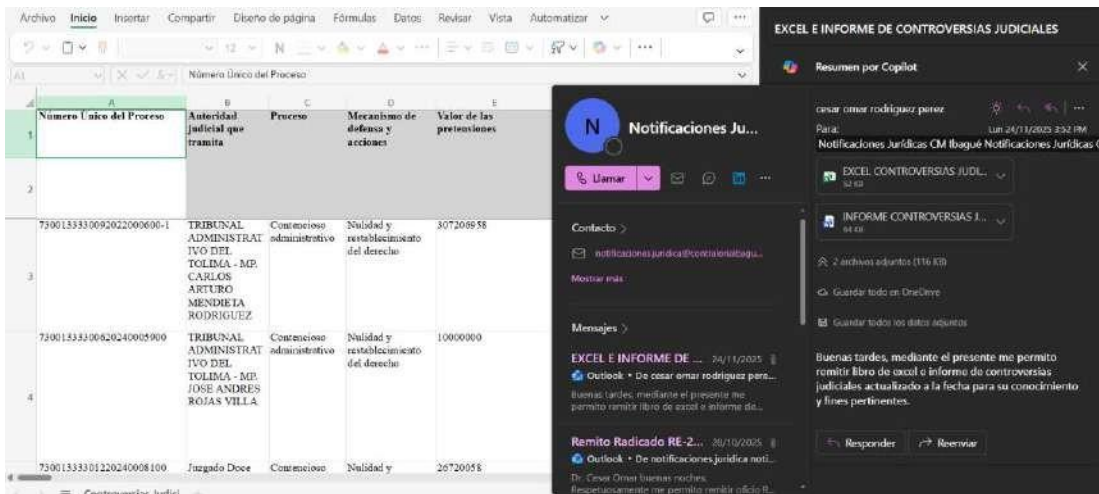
Archivo Inicio Insertar Compartir Diseño de página Fórmulas Datos Revisar Vista Automatizar

A1 Número Único del Proceso

| | A | B | C | D | E |
|---|---|---|---|---|---|
| 1 | Número Único del Proceso | Autoridad judicial que tramita | Proceso | Mecanismo de defensa y acciones | Valor de las pretensiones |
| 2 | | | | | |
| 3 | 73001333300920220006001 | TRIBUNAL ADMINISTRATIVO DEL TOLIMA - MP. CARLOS ARTURO MENDIETA RODRIGUEZ | Contencioso administrativo | Nulidad y restablecimiento del derecho | 307208958 |
| 4 | 73001333300620240005900 | TRIBUNAL ADMINISTRATIVO DEL TOLIMA - MP. JOSE ANDRES ROJAS VILLA | Contencioso administrativo | Nulidad y restablecimiento del derecho | 10000000 |
| | 73001333301220240008100 | Juzgado Doce | Contencioso | Nulidad y | 26720058 |

Controversias Judici

N Notificaciones Ju...

Llamar

Contacto >
notificacionesjuridica@contraloriaibagu...
Mostrar más

Mensajes >
EXCEL E INFORME DE ... 24/11/2025
Outlook • De cesar omar rodriguez pere...
Buenas tardes, mediante el presente me permito remitir libro de excel e informe de...

Remito Radicado RE-2... 20/10/2025
Outlook • De notificaciones juridica noti...
Dr. Cesar Omar buenas noches. Respetuosamente me permito remitir oficio R...

EXCEL E INFORME DE CONTROVERSIAS JUDICIALES

Resumen por Copilot

cesar omar rodriguez perez
Para: Lun 24/11/2025 3:52 PM
Notificaciones Jurídicas CM Ibagué Notificaciones Jurídicas C

EXCEL CONTROVERSIAS JUDI...
52 KB

INFORME CONTROVERSIAS J...
64 KB

2 archivos adjuntos (116 KB)

Guardar todo en OneDrive

Guardar todos los datos adjuntos

Buenas tardes, mediante el presente me permito remitir libro de excel e informe de controversias judiciales actualizado a la fecha para su conocimiento y fines pertinentes.

Responder Reenviar